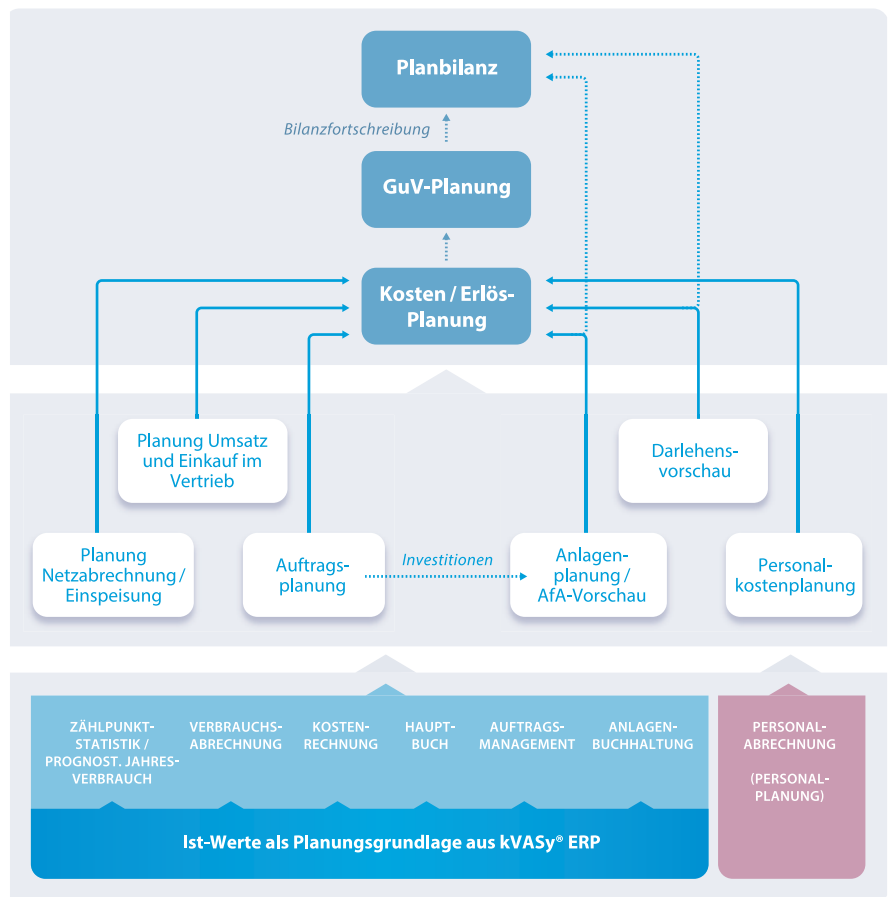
Planbilanz

Bilanzfortschreibung

GuV-Planung

Kosten / Erlös-Planung

Planung Umsatz und Einkauf im Vertrieb

Darlehensvorschau

Planung Netzabrechnung / Einspeisung

Auftragsplanung

Investitionen

Anlagenplanung / AfA-Vorschau

Personalkostenplanung

ZÄHLPUNKTSTATISTIK / PROGNOST. JAHRESVERBRAUCH

VERBRAUCHSABRECHNUNG

KOSTENRECHNUNG

HAUPTBUCH

AUFTRAGSMANAGEMENT

ANLAGENBUCHHALTUNG

PERSONALABRECHNUNG

(PERSONALPLANUNG)

Ist-Werte als Planungsgrundlage aus kVASy® ERP